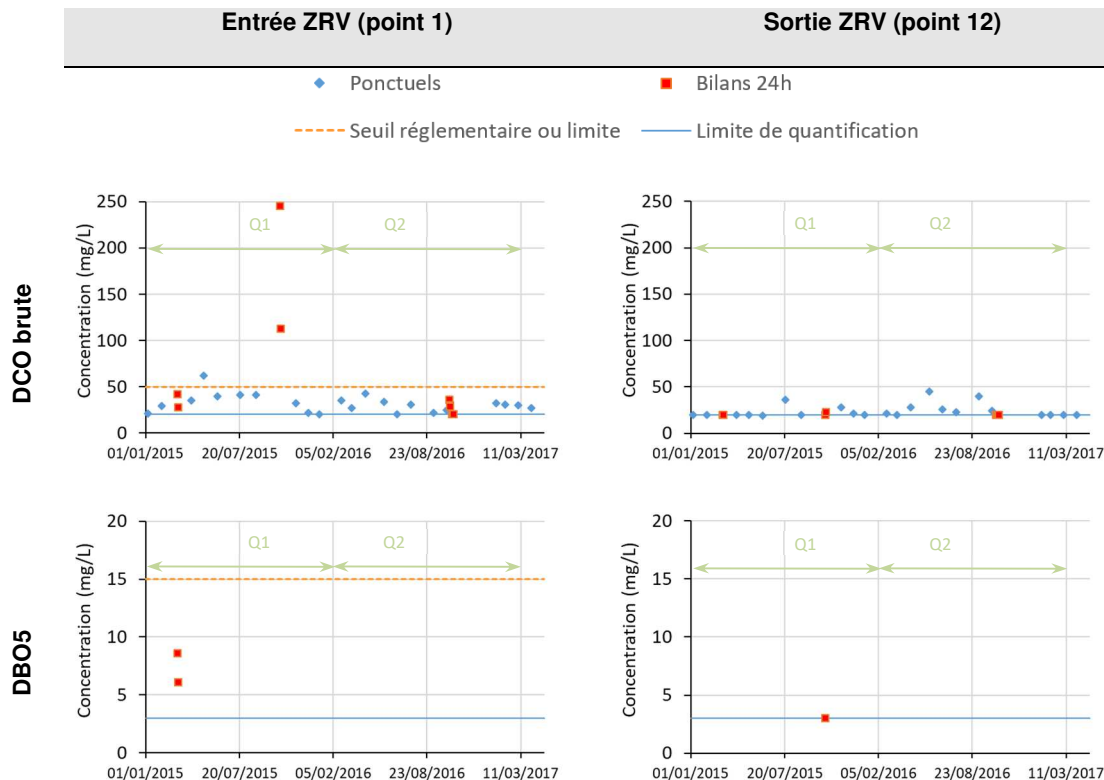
Entrée ZRV (point 1)

Sortie ZRV (point 12)

Ponctuels
Bilans 24h
Seuil réglementaire ou limite
Limite de quantification

DCO brute

Concentration (mg/L)
250
200
150
100
50
0
Q1
Q2
01/01/2015
20/07/2015
05/02/2016
23/08/2016
11/03/2017

Concentration (mg/L)
250
200
150
100
50
0
Q1
Q2
01/01/2015
20/07/2015
05/02/2016
23/08/2016
11/03/2017

DBO5

Concentration (mg/L)
20
15
10
5
0
Q1
Q2
01/01/2015
20/07/2015
05/02/2016
23/08/2016
11/03/2017

Concentration (mg/L)
20
15
10
5
0
Q1
Q2
01/01/2015
20/07/2015
05/02/2016
23/08/2016
11/03/2017